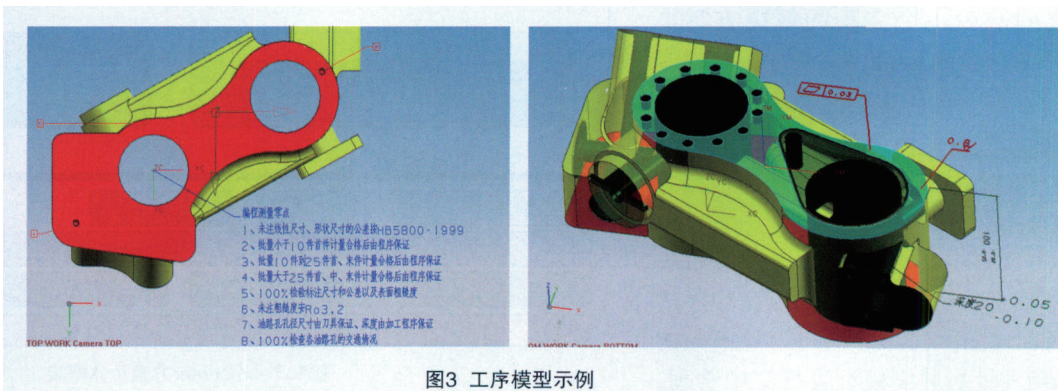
编程测量零点
1、未注线性尺寸、形状尺寸的公差按HB5800-1999
2、批量小于10件首件计量合格后由程序保证
3、批量10件到25件首、末件计量合格后由程序保证
4、批量大于25件首、中、末件计量合格后由程序保证
5、100%检验标注尺寸和公差以及表面粗糙度
6、未注粗糙度为Ra3.2
7、油路孔孔径尺寸由刀具保证，深度由加工程序保证
8、100%检查各油路孔的交通情况

TOP:WORK Camera TOP

0.03
0.8
100
深度20 $-0.05$ $-0.10$

OM:WORK Camera BOTTOM

图3 工序模型示例